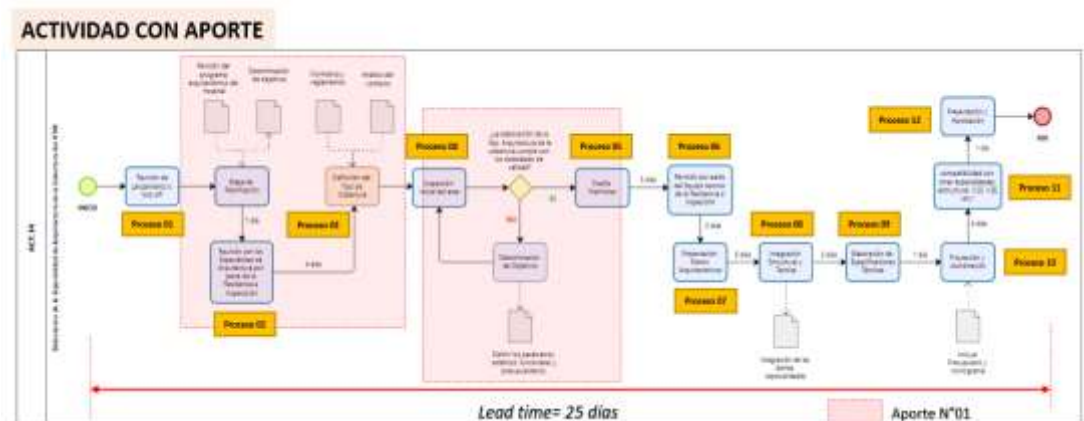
ACTIVIDAD CON APORTE

ACT. 14

INICIO

Reunión de lanzamiento / kick off

Proceso 01

Revisión del programa arquitectónico de Hospital

Determinación de espacios

Mapa de Zonificación

7 días

Reunión con los Especialistas de Arquitectura por parte de la Residencia e Inspección

Proceso 02

Normativa y reglamentos

Análisis del contexto

Definición del Tipo de Cobertura

Proceso 03

4 días

Proceso 04

Inspección en el sitio

¿La obtención de la Esp. Arquitectónica de la cobertura cumple con las necesidades de calidad?

SI

NO

Determinación de Objetivos

Definir los parámetros estéticos, funcionales y presupuestarios

Proceso 05

Diseño Preliminar

2 días

Proceso 06

Revisión por parte del Equipo técnico de la Residencia e Inspección

2 días

Preparación Diseño Arquitectónico

Proceso 07

2 días

Proceso 08

Integración Estructural y Técnica

Integración de las demás especialidades

2 días

Proceso 09

Elaboración de Especificaciones Técnicas

7 días

Presupuesto y dosificación

Proceso 10

Incluir Presupuesto y cronograma

Compatibilidad con otras especialidades

Proceso 11

2 días

Presentación / Aprobación

Proceso 12

1 día

FIN

Lead time= 25 días

Aporte N°01